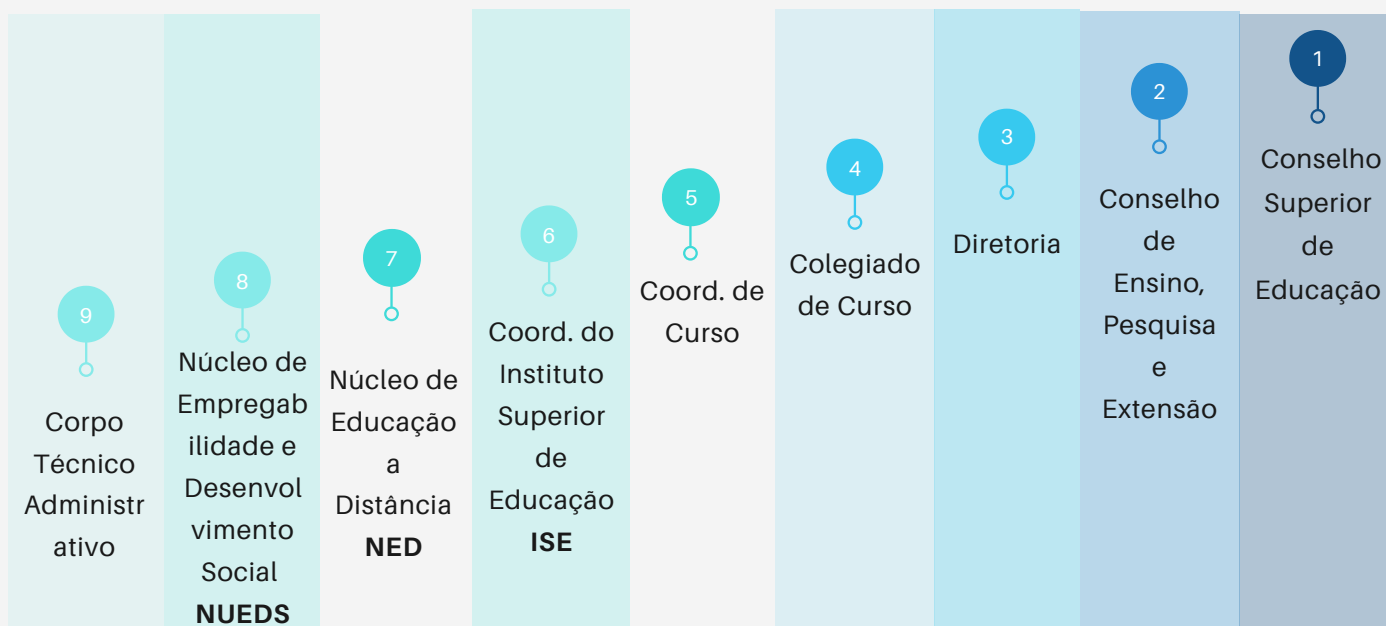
1
Conselho Superior de Educação

2
Conselho de Ensino, Pesquisa e Extensão

3
Diretoria

4
Colegiado de Curso

5
Coord. de Curso

6
Coord. do Instituto Superior de Educação
ISE

7
Núcleo de Educação a Distância
NED

8
Núcleo de Empregabilidade e Desenvolvimento Social
NUEDS

9
Corpo Técnico Administrativo